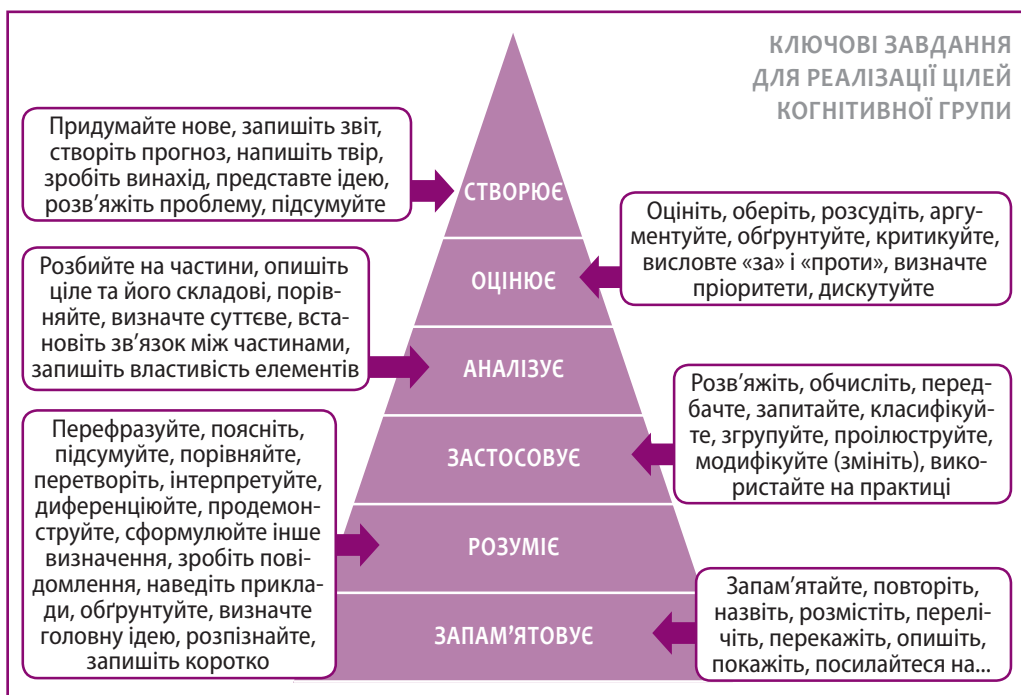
КЛЮЧОВІ ЗАВДАННЯ ДЛЯ РЕАЛІЗАЦІЇ ЦІЛЕЙ КОГНІТИВНОЇ ГРУПИ

Придумайте нове, запишіть звіт, створіть прогноз, напишіть твір, зробіть винахід, представте ідею, розв'яжіть проблему, підсумуйте

СТВОРЮЄ

Оцініть, оберіть, розсудіть, аргументуйте, обґрунтуйте, критикуйте, висловте «за» і «проти», визначте пріоритети, дискутуйте

ОЦІНЮЄ

Розбийте на частини, опишіть ціле та його складові, порівняйте, визначте суттєве, встановіть зв'язок між частинами, запишіть властивість елементів

АНАЛІЗУЄ

Розв'яжіть, обчисліть, передбачте, запитайте, класифікуйте, згрупуйте, проілюструйте, модифікуйте (змініть), використайте на практиці

ЗАСТОСОВУЄ

Перефразуйте, поясніть, підсумуйте, порівняйте, перетворіть, інтерпретуйте, диференціюйте, продемонструйте, сформулюйте інше визначення, зробіть повідомлення, наведіть приклади, обґрунтуйте, визначте головну ідею, розпізнайте, запишіть коротко

РОЗУМІЄ

Запам'ятайте, повторіть, назвіть, розмістіть, перелічіть, перекажіть, опишіть, покажіть, посилайтеся на...

ЗАПАМ'ЯТОВУЄ